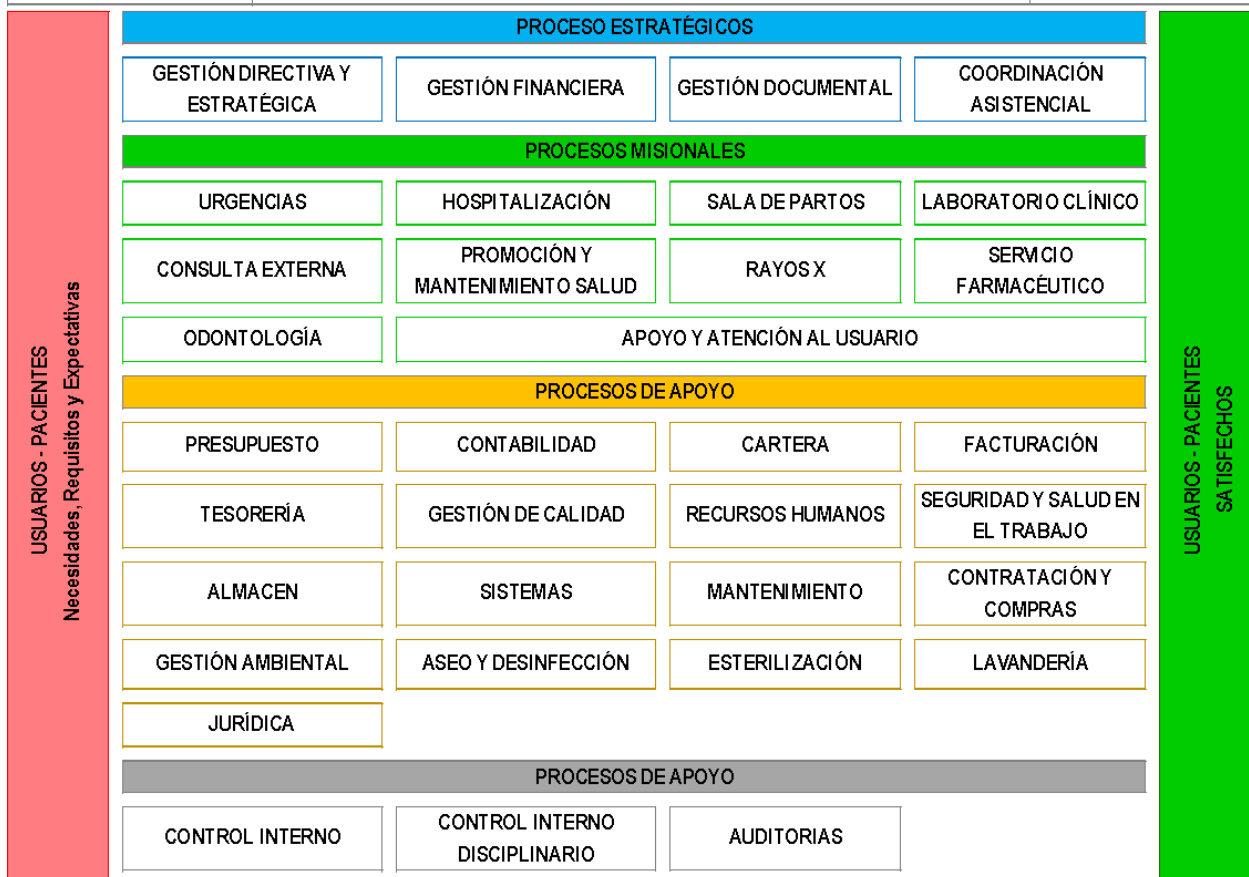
USUARIOS - PACIENTES
Necesidades, Requisitos y Expectativas

PROCESO ESTRATÉGICOS

GESTIÓN DIRECTIVA Y ESTRATÉGICA

GESTIÓN FINANCIERA

GESTIÓN DOCUMENTAL

COORDINACIÓN ASISTENCIAL

PROCESOS MISIONALES

URGENCIAS

HOSPITALIZACIÓN

SALA DE PARTOS

LABORATORIO CLÍNICO

CONSULTA EXTERNA

PROMOCIÓN Y MANTENIMIENTO SALUD

RAYOS X

SERVICIO FARMACÉUTICO

ODONTOLOGÍA

APOYO Y ATENCIÓN AL USUARIO

PROCESOS DE APOYO

PRESUPUESTO

CONTABILIDAD

CARTERA

FACTURACIÓN

TESORERÍA

GESTIÓN DE CALIDAD

RECURSOS HUMANOS

SEGURIDAD Y SALUD EN EL TRABAJO

ALMACEN

SISTEMAS

MANTENIMIENTO

CONTRATACIÓN Y COMPRAS

GESTIÓN AMBIENTAL

ASEO Y DESINFECCIÓN

ESTERILIZACIÓN

LAVANDERÍA

JURÍDICA

PROCESOS DE APOYO

CONTROL INTERNO

CONTROL INTERNO DISCIPLINARIO

AUDITORIAS

USUARIOS - PACIENTES
SATISFECHOS